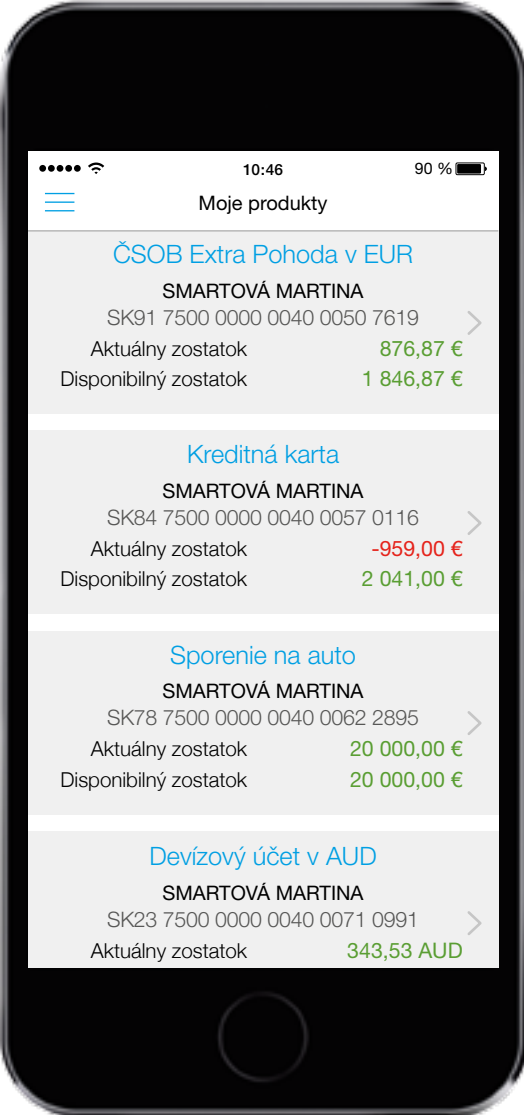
10:46
90 %

Moje produkty

ČSOB Extra Pohoda v EUR
SMARTOVÁ MARTINA
SK91 7500 0000 0040 0050 7619
Aktuálny zostatok 876,87 €
Disponibilný zostatok 1 846,87 €

Kreditná karta
SMARTOVÁ MARTINA
SK84 7500 0000 0040 0057 0116
Aktuálny zostatok -959,00 €
Disponibilný zostatok 2 041,00 €

Sporenie na auto
SMARTOVÁ MARTINA
SK78 7500 0000 0040 0062 2895
Aktuálny zostatok 20 000,00 €
Disponibilný zostatok 20 000,00 €

Devízový účet v AUD
SMARTOVÁ MARTINA
SK23 7500 0000 0040 0071 0991
Aktuálny zostatok 343,53 AUD